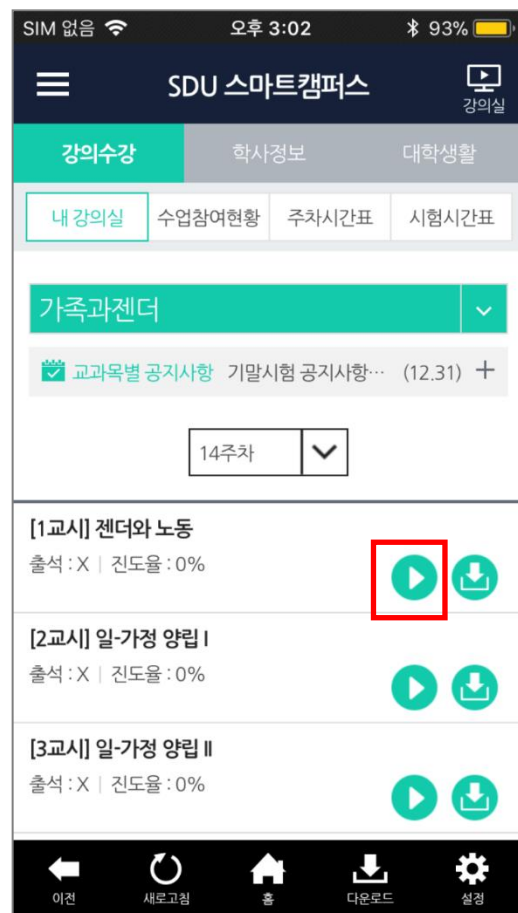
SIM 없음 오후 3:02 93%

SDU 스마트캠퍼스

강의실

강의수강 학사정보 대학생활

내 강의실 수업참여현황 주차시간표 시험시간표

가족과젠더

교과목별 공지사항 기말시험 공지사항… (12.31) +

14주차

[1교시] 젠더와 노동
출석 : X | 진도율 : 0%

[2교시] 일-가정 양립 I
출석 : X | 진도율 : 0%

[3교시] 일-가정 양립 II
출석 : X | 진도율 : 0%

이전 새로고침 홈 다운로드 설정